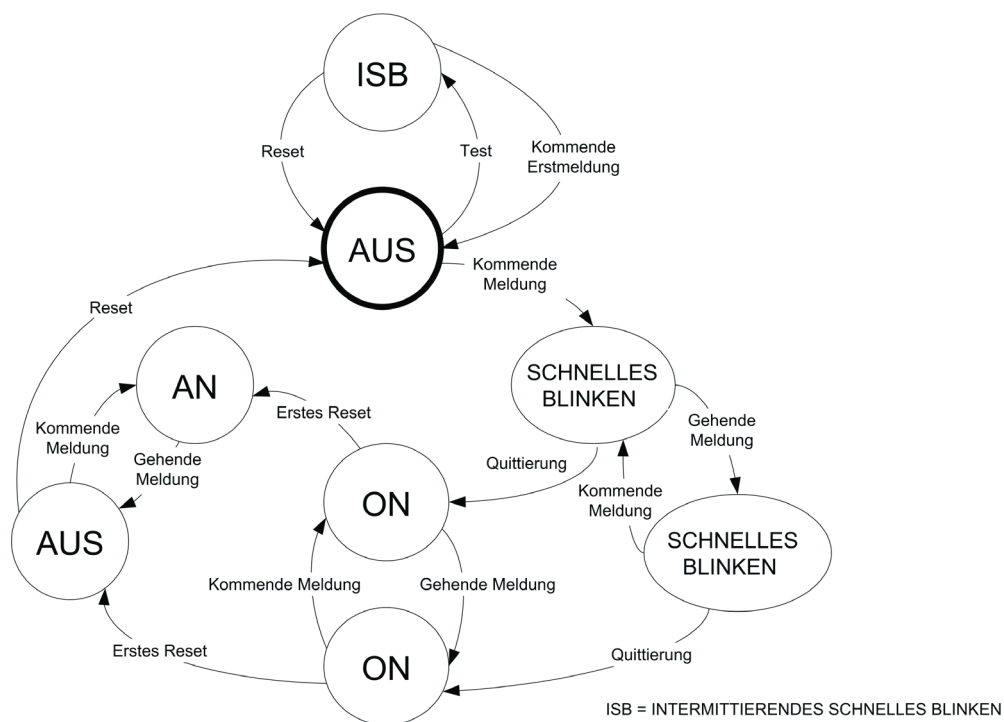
ISB

Reset

Test

Kommende Erstmeldung

AUS

Kommende Meldung

Reset

AN

Erstes Reset

SCHNELLES BLINKEN

Kommende Meldung

Gehende Meldung

Gehende Meldung

Quittierung

ON

Kommende Meldung

AUS

SCHNELLES BLINKEN

Kommende Meldung

Gehende Meldung

Erstes Reset

ON

Quittierung

ISB = INTERMITTIERENDES SCHNELLES BLINKEN